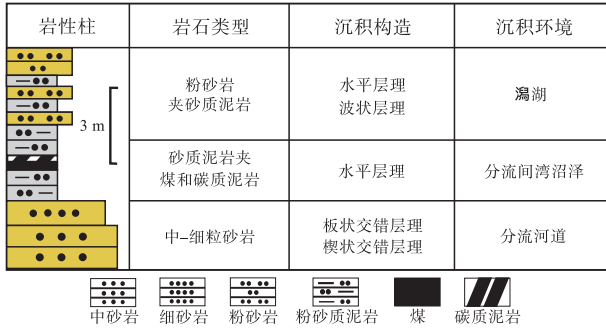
| 岩性柱 | 岩石类型 | 沉积构造 | 沉积环境 |
|---|---|---|---|
| 3 m | 粉砂岩<br>夹砂质泥岩 | 水平层理<br>波状层理 | 潟湖 |
| | 砂质泥岩夹<br>煤和碳质泥岩 | 水平层理 | 分流间湾沼泽 |
| | 中–细粒砂岩 | 板状交错层理<br>楔状交错层理 | 分流河道 |

中砂岩　细砂岩　粉砂岩　粉砂质泥岩　煤　碳质泥岩